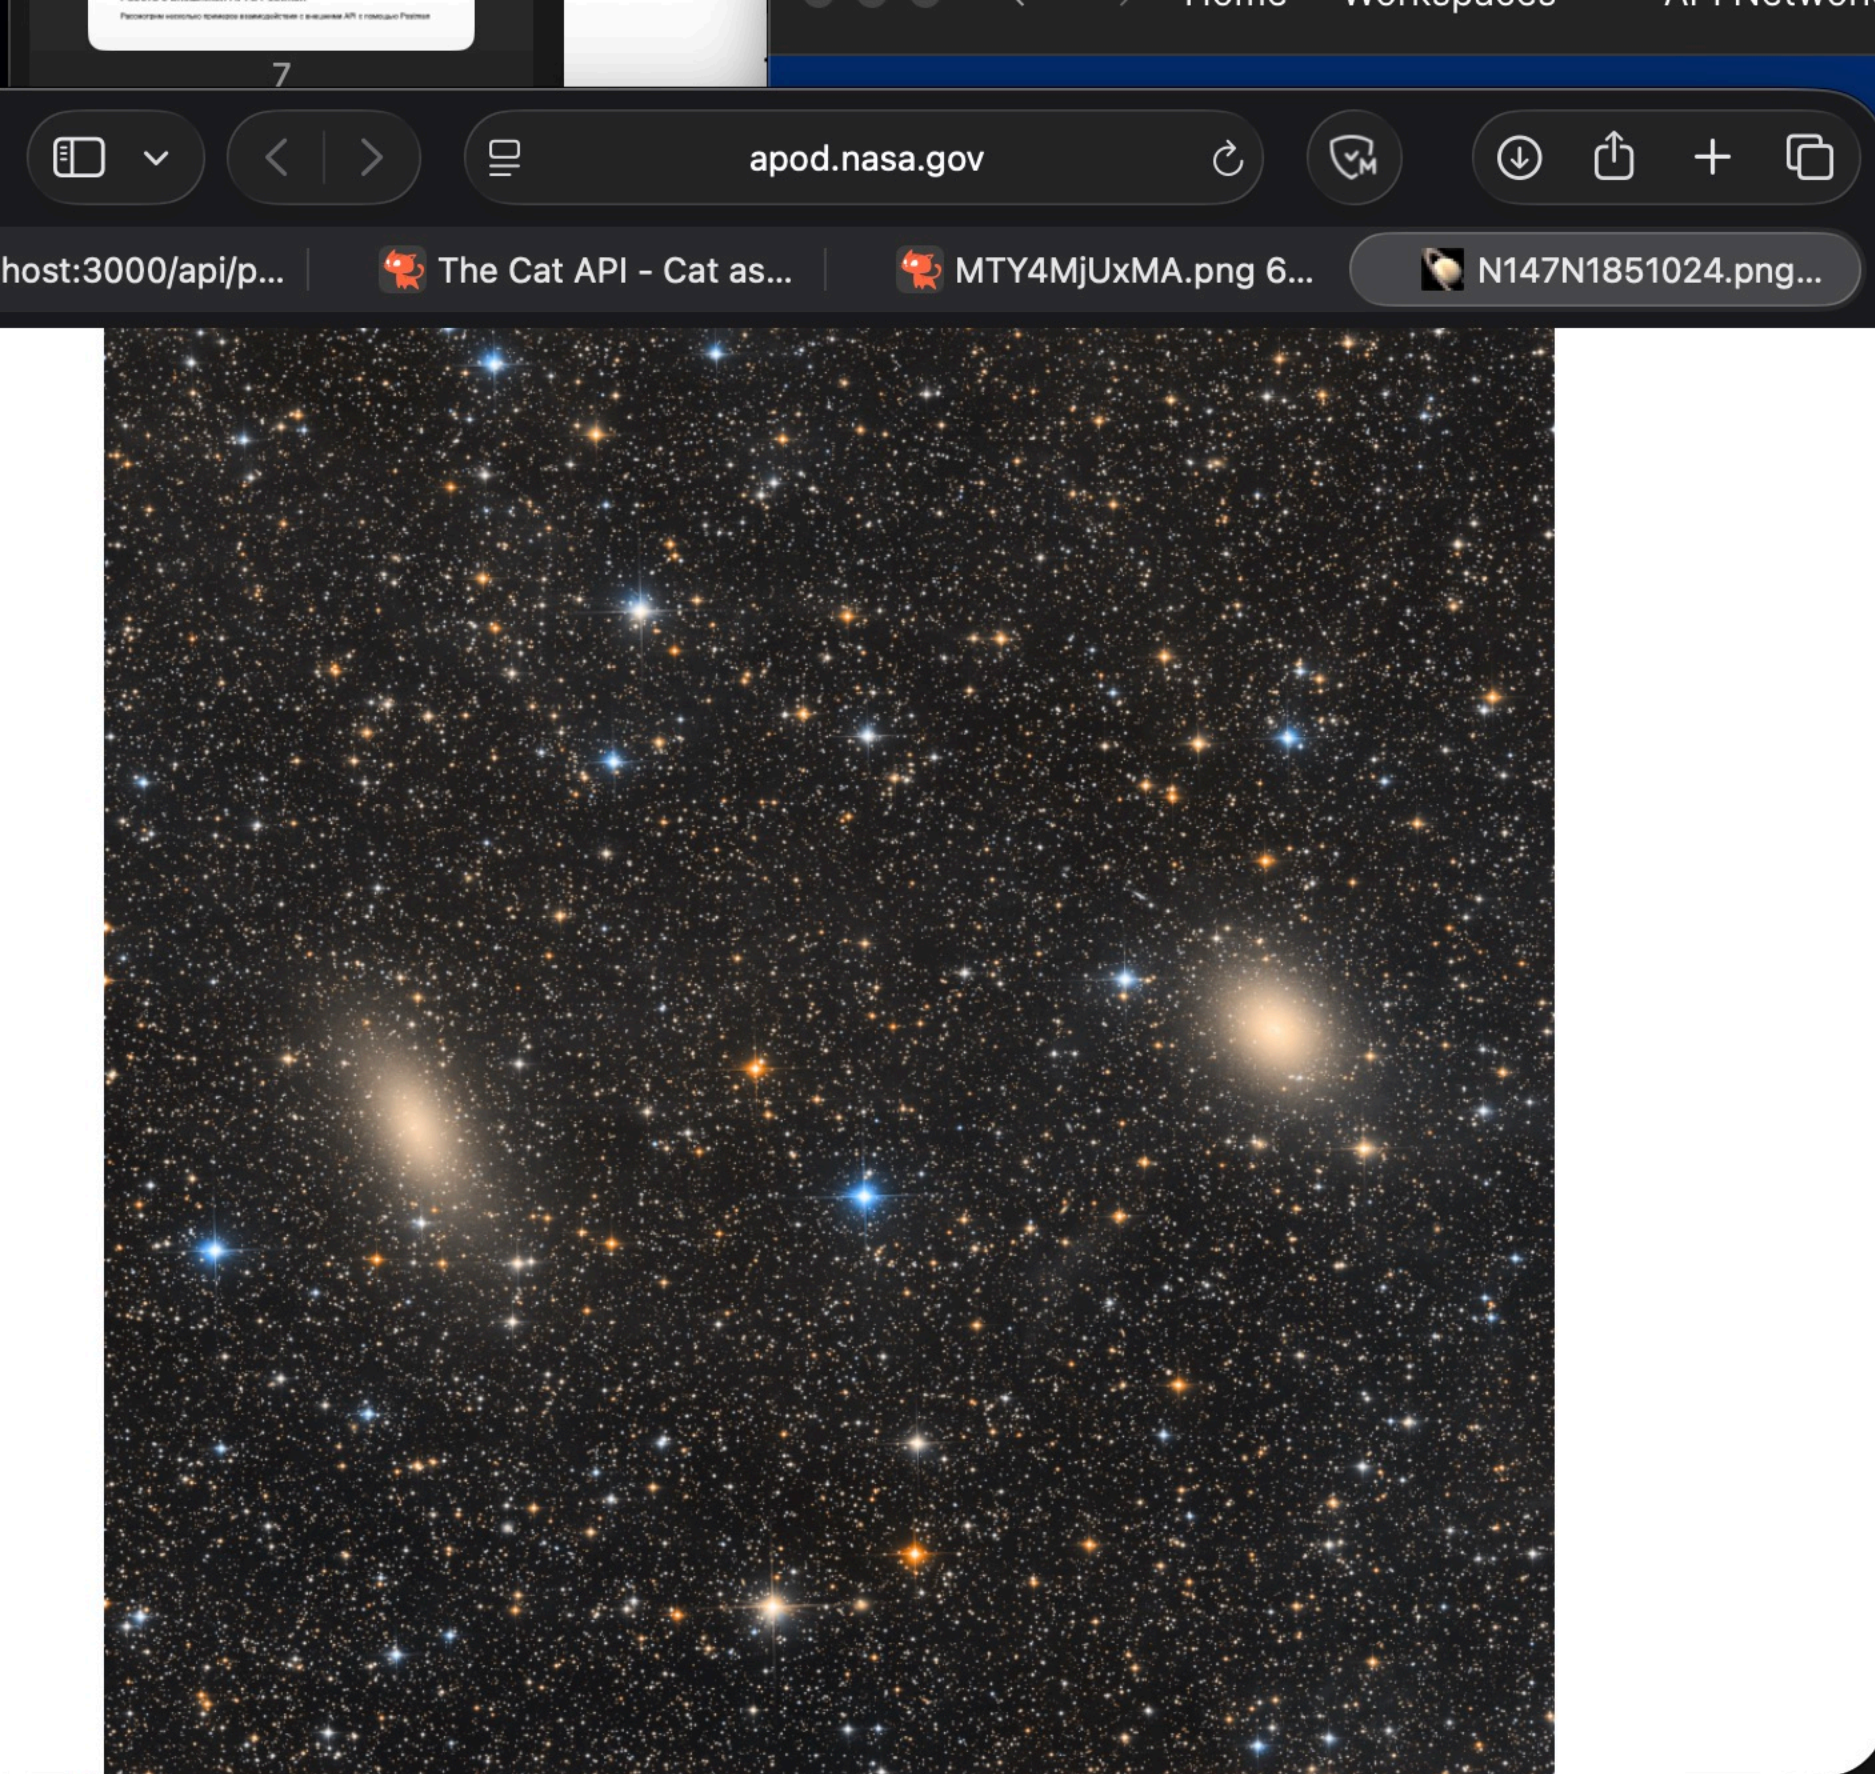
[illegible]
Рассмотрим несколько примеров взаимодействия с внешним API с помощью Postman
7
Home Workspaces API Network
apod.nasa.gov
host:3000/api/p...
The Cat API - Cat as...
MTY4MjUxMA.png 6...
N147N1851024.png...